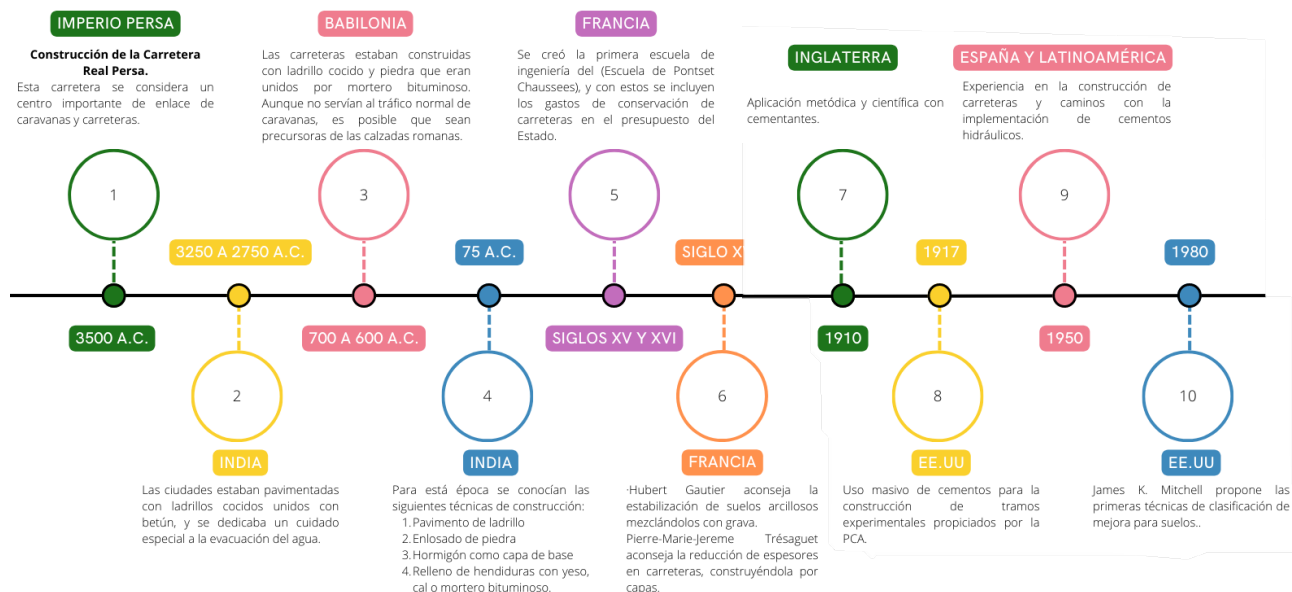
IMPERIO PERSA

Construcción de la Carretera Real Persa.
Esta carretera se considera un centro importante de enlace de caravanas y carreteras.

BABILONIA

Las carreteras estaban construidas con ladrillo cocido y piedra que eran unidos por mortero bituminoso. Aunque no servían al tráfico normal de caravanas, es posible que sean precursoras de las calzadas romanas.

FRANCIA

Se creó la primera escuela de ingeniería del (Escuela de Pontset Chaussees), y con estos se incluyen los gastos de conservación de carreteras en el presupuesto del Estado.

INGLATERRA

Aplicación metódica y científica con cementantes.

ESPAÑA Y LATINOAMÉRICA

Experiencia en la construcción de carreteras y caminos con la implementación de cementos hidráulicos.

1

3

5

7

9

3250 A 2750 A.C.

75 A.C.

SIGLO X

1917

1980

3500 A.C.

700 A 600 A.C.

SIGLOS XV Y XVI

1910

1950

2

4

6

8

10

INDIA

Las ciudades estaban pavimentadas con ladrillos cocidos unidos con betún, y se dedicaba un cuidado especial a la evacuación del agua.

INDIA

Para está época se conocían las siguientes técnicas de construcción:
1. Pavimento de ladrillo
2. Enlosado de piedra
3. Hormigón como capa de base
4. Relleno de hendiduras con yeso, cal o mortero bituminoso.

FRANCIA

·Hubert Gautier aconseja la estabilización de suelos arcillosos mezclándolos con grava.
Pierre-Marie-Jereme Trésaguet aconseja la reducción de espesores en carreteras, construyéndola por capas.

EE.UU

Uso masivo de cementos para la construcción de tramos experimentales propiciados por la PCA.

EE.UU

James K. Mitchell propone las primeras técnicas de clasificación de mejora para suelos..